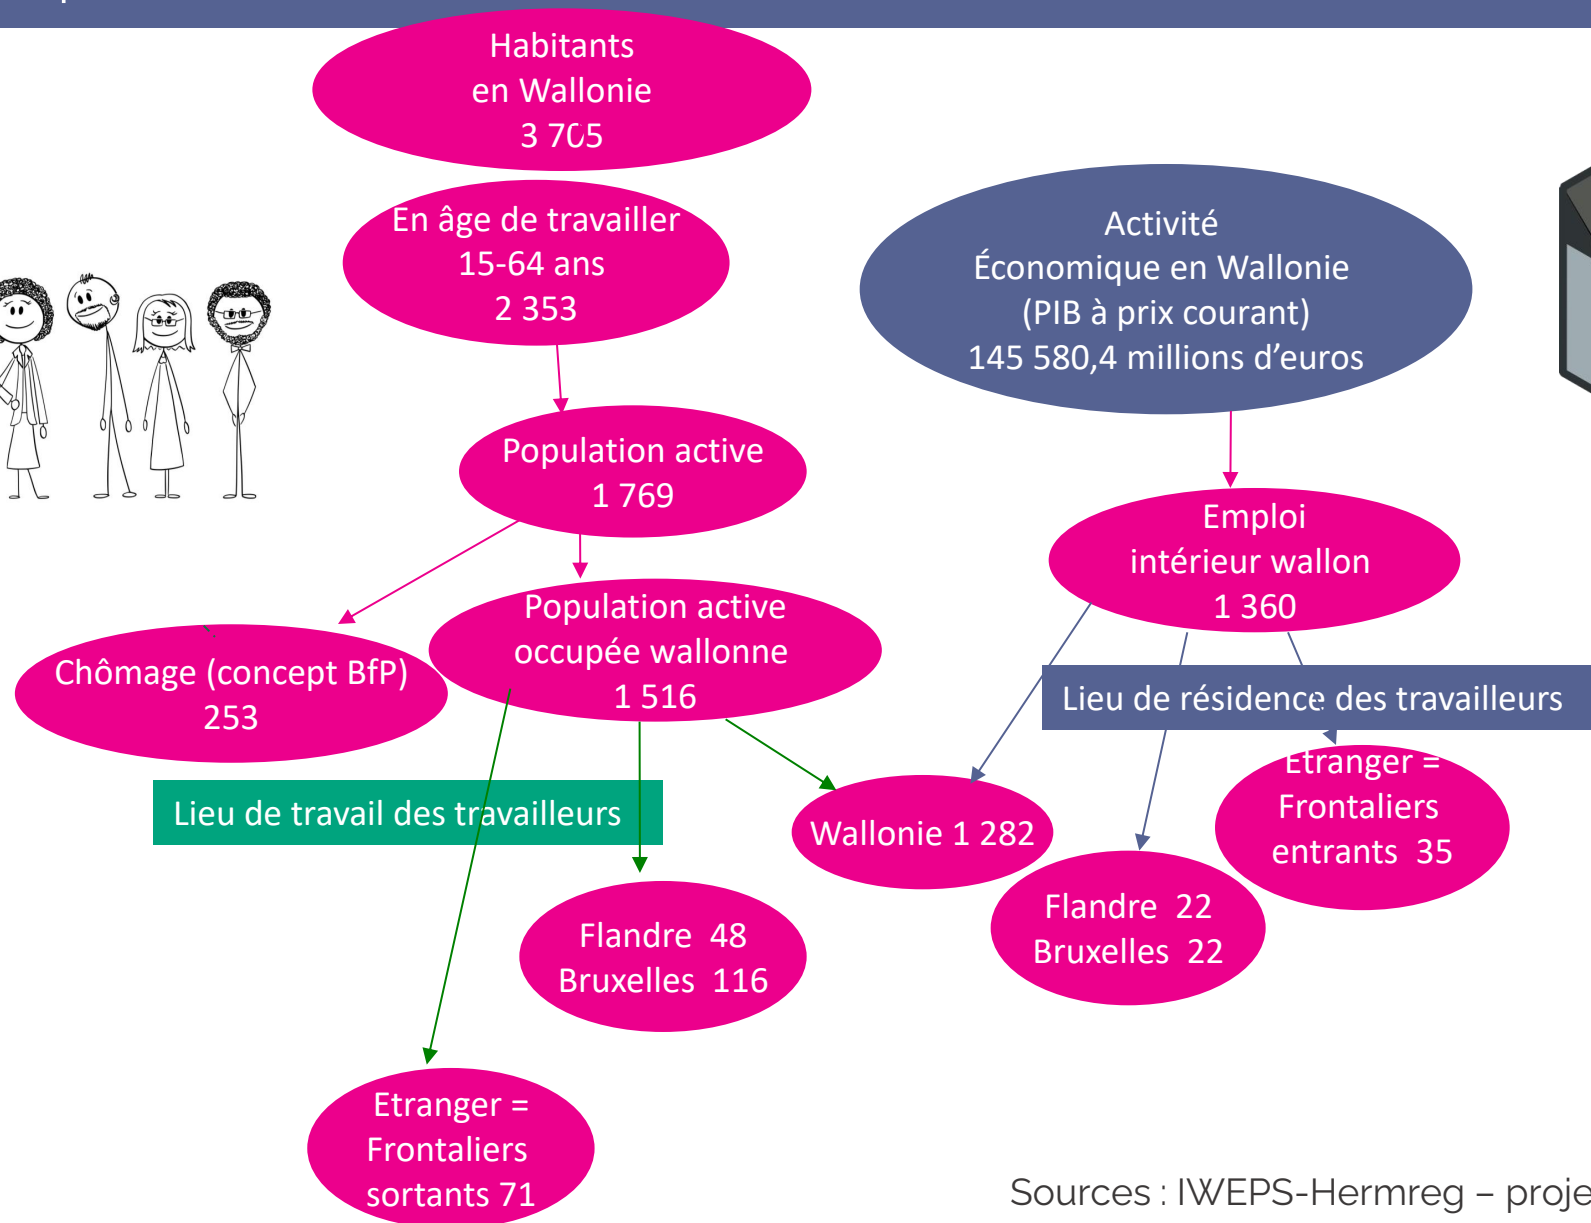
Habitants en Wallonie 3 705

En âge de travailler 15-64 ans 2 353

Activité Économique en Wallonie (PIB à prix courant) 145 580,4 millions d'euros

Population active 1 769

Emploi intérieur wallon 1 360

Population active occupée wallonne 1 516

Chômage (concept BfP) 253

Lieu de résidence des travailleurs

Lieu de travail des travailleurs

Wallonie 1 282

Etranger = Frontaliers entrants 35

Flandre 48 Bruxelles 116

Flandre 22 Bruxelles 22

Etranger = Frontaliers sortants 71

Sources : IWEPS-Hermreg – proje